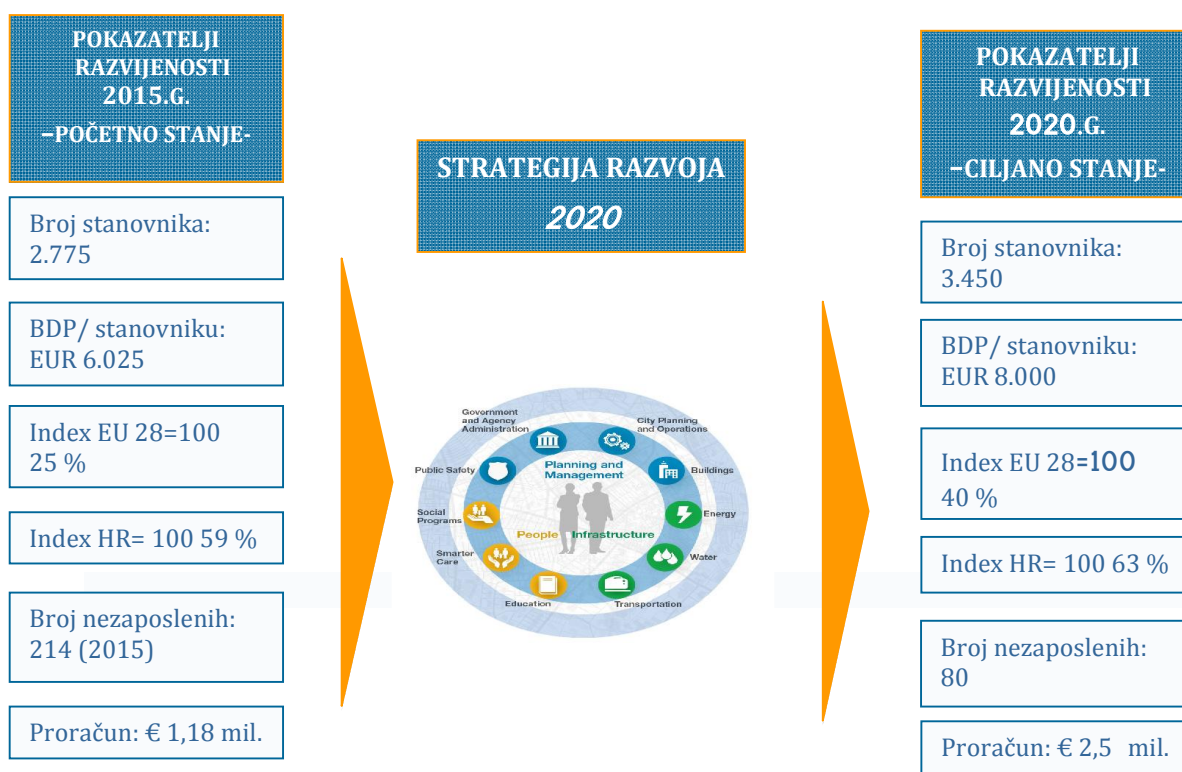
POKAZATELJI RAZVIJENOSTI 2015.G.
-POČETNO STANJE-

Broj stanovnika: 2.775

BDP/ stanovniku: EUR 6.025

Index EU 28=100 25 %

Index HR= 100 59 %

Broj nezaposlenih: 214 (2015)

Proračun: € 1,18 mil.

STRATEGIJA RAZVOJA 2020

Government and Agency Administration
City Planning and Operations
Public Safety
Planning and Management
Buildings
Energy
Social Programs
People
Infrastructure
Smarter Care
Water
Education
Transportation

POKAZATELJI RAZVIJENOSTI 2020.G.
-CILJANO STANJE-

Broj stanovnika: 3.450

BDP/ stanovniku: EUR 8.000

Index EU 28=100 40 %

Index HR= 100 63 %

Broj nezaposlenih: 80

Proračun: € 2,5 mil.